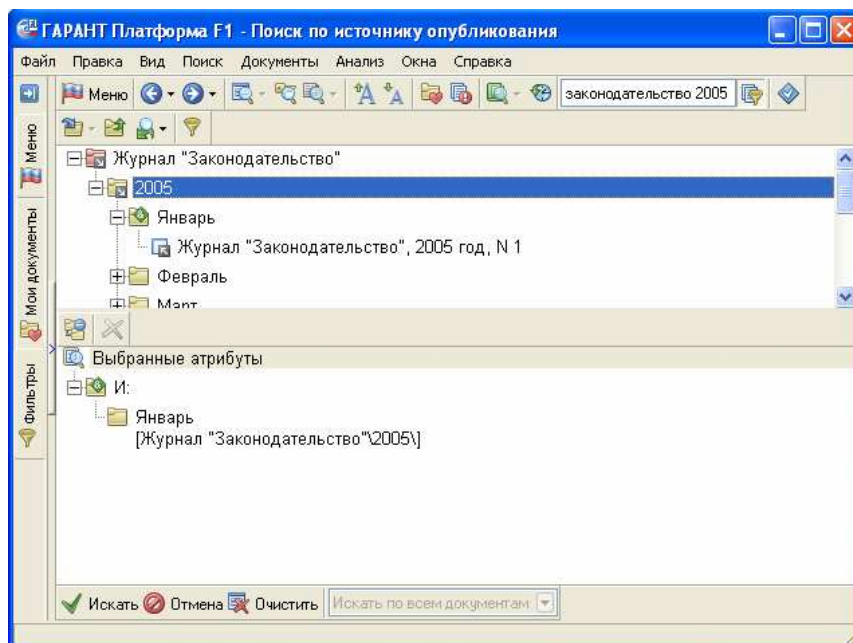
ГАРАНТ Платформа F1 - Поиск по источнику опубликования

Файл Правка Вид Поиск Документы Анализ Окна Справка

Меню

законодательство 2005

Меню

Мои документы

Фильтры

Журнал "Законодательство"
2005
Январь
Журнал "Законодательство", 2005 год, N 1
Февраль
Март

Выбранные атрибуты
И:
Январь
[Журнал "Законодательство"\2005\]

Искать Отмена Очистить Искать по всем документам